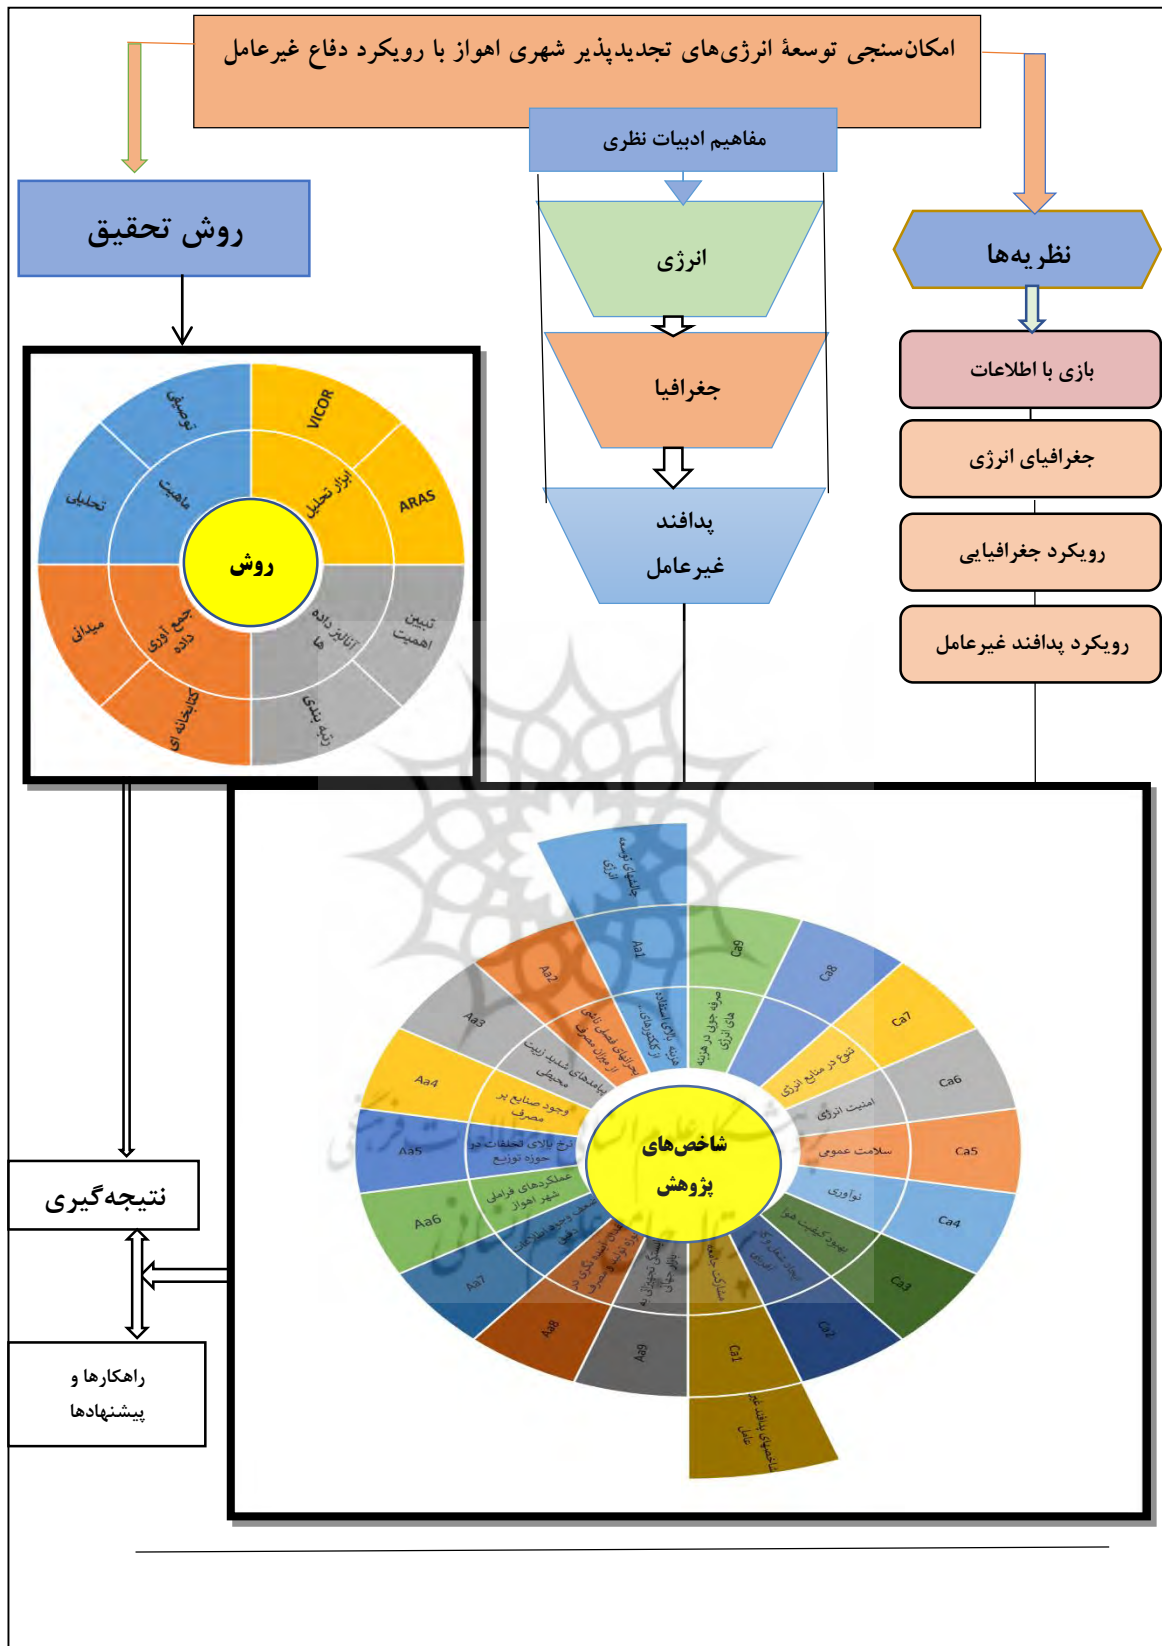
امکان‌سنجی توسعهٔ انرژی‌های تجدیدپذیر شهری اهواز با رویکرد دفاع غیرعامل

مفاهیم ادبیات نظری

روش تحقیق

نظریه‌ها

انرژی

جغرافیا

پدافند غیرعامل

بازی با اطلاعات

جغرافیای انرژی

رویکرد جغرافیایی

رویکرد پدافند غیرعامل

روش

توصیفی

تحلیلی

ماهیت

VICOR

ARAS

ابزار تحلیل

میدانی

جمع آوری داده

کتابخانه ای

تبیین اهمیت

آنالیز داده ها

رتبه بندی

شاخص‌های پژوهش

شاخصهای توسعه انرژی

Aa1

Aa2

Aa3

Aa4

Aa5

Aa6

Aa7

Aa8

Aa9

Ca9

Ca8

Ca7

Ca6

Ca5

Ca4

Ca3

Ca2

Ca1

شاخصهای پدافند غیر عامل

تنوع در منابع انرژی

امنیت انرژی

سلامت عمومی

نوآوری

بهبود کیفیت هوا

صرفه جویی در هزینه های انرژی

وجود صنایع پر مصرف

نرخ بالای تحقیقات در حوزه توزیع

عملکردهای فرامل شهر اهواز

پیامدهای شدید زیست محیطی

نتیجه‌گیری

راهکارها و پیشنهادها